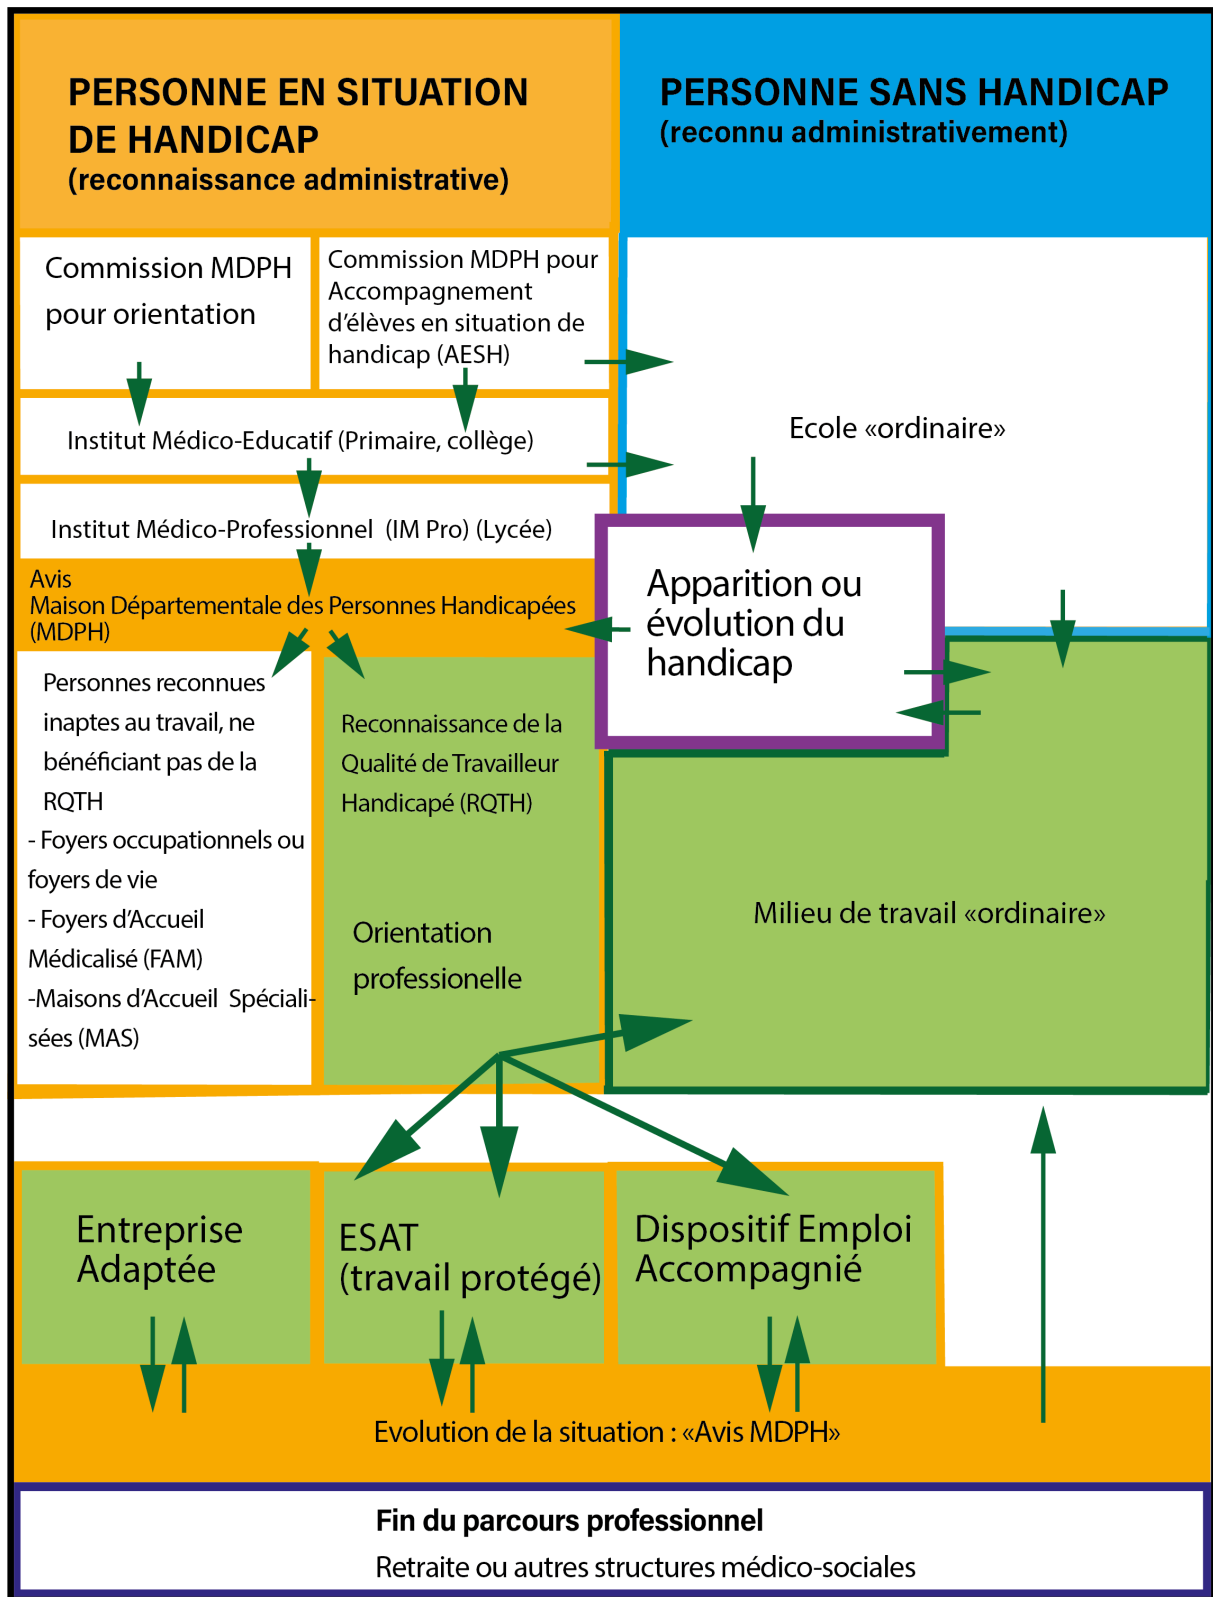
PERSONNE EN SITUATION DE HANDICAP
(reconnaissance administrative)

PERSONNE SANS HANDICAP
(reconnu administrativement)

Commission MDPH pour orientation

Commission MDPH pour Accompagnement d'élèves en situation de handicap (AESH)

Institut Médico-Educatif (Primaire, collège)

Ecole «ordinaire»

Institut Médico-Professionnel (IM Pro) (Lycée)

Avis
Maison Départementale des Personnes Handicapées (MDPH)

Apparition ou évolution du handicap

Personnes reconnues inaptes au travail, ne bénéficiant pas de la RQTH
- Foyers occupationnels ou foyers de vie
- Foyers d'Accueil Médicalisé (FAM)
-Maisons d'Accueil Spécialisées (MAS)

Reconnaissance de la Qualité de Travailleur Handicapé (RQTH)

Orientation professionelle

Milieu de travail «ordinaire»

Entreprise Adaptée

ESAT (travail protégé)

Dispositif Emploi Accompagnié

Evolution de la situation : «Avis MDPH»

Fin du parcours professionnel
Retraite ou autres structures médico-sociales